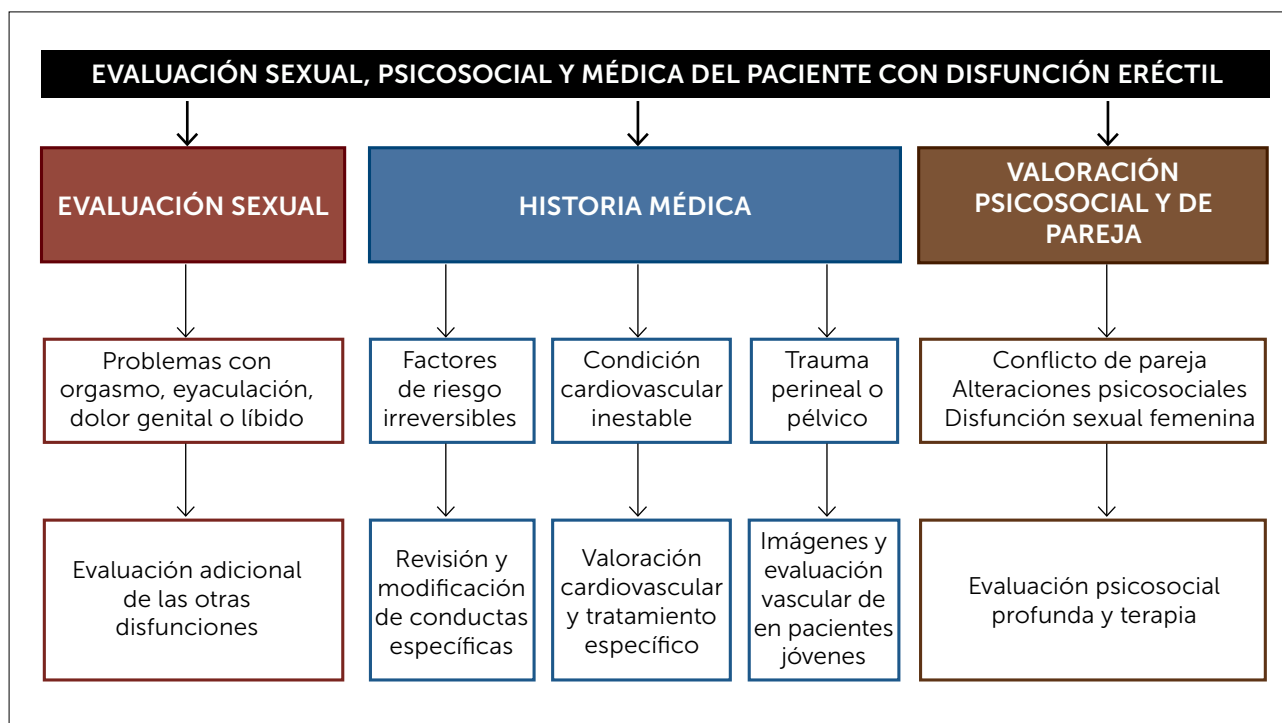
EVALUACIÓN SEXUAL, PSICOSOCIAL Y MÉDICA DEL PACIENTE CON DISFUNCIÓN ERÉCTIL

EVALUACIÓN SEXUAL

Problemas con orgasmo, eyaculación, dolor genital o líbido

Evaluación adicional de las otras disfunciones

HISTORIA MÉDICA

Factores de riesgo irreversibles

Revisión y modificación de conductas específicas

Condición cardiovascular inestable

Valoración cardiovascular y tratamiento específico

Trauma perineal o pélvico

Imágenes y evaluación vascular de en pacientes jóvenes

VALORACIÓN PSICOSOCIAL Y DE PAREJA

Conflicto de pareja
Alteraciones psicosociales
Disfunción sexual femenina

Evaluación psicosocial profunda y terapia